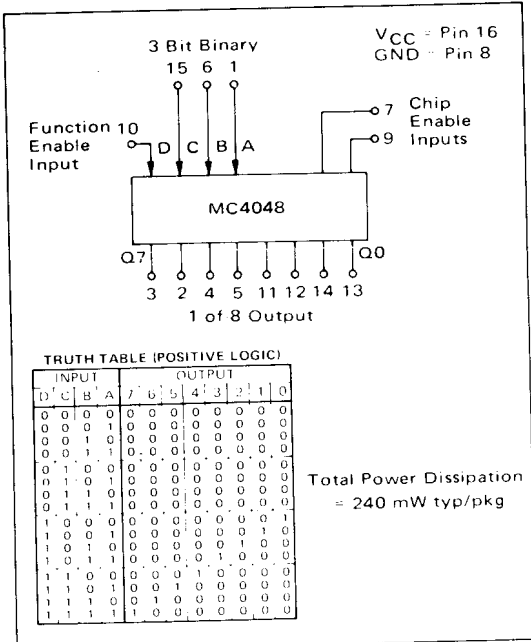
3 Bit Binary

15 6 1

$V_{CC}$ = Pin 16
GND = Pin 8

Chip Enable Inputs 7 9

Function Enable Input 10

D C B A

MC4048

Q7 Q0

3 2 4 5 11 12 14 13

1 of 8 Output

TRUTH TABLE (POSITIVE LOGIC)

| D | C | B | A | 7 | 6 | 5 | 4 | 3 | 2 | 1 | 0 |
|---|---|---|---|---|---|---|---|---|---|---|---|
| | INPUT | | | | | OUTPUT | | | | | |
| 0 | 0 | 0 | 0 | 0 | 0 | 0 | 0 | 0 | 0 | 0 | 0 |
| 0 | 0 | 0 | 1 | 0 | 0 | 0 | 0 | 0 | 0 | 0 | 0 |
| 0 | 0 | 1 | 0 | 0 | 0 | 0 | 0 | 0 | 0 | 0 | 0 |
| 0 | 0 | 1 | 1 | 0 | 0 | 0 | 0 | 0 | 0 | 0 | 0 |
| 0 | 1 | 0 | 0 | 0 | 0 | 0 | 0 | 0 | 0 | 0 | 0 |
| 0 | 1 | 0 | 1 | 0 | 0 | 0 | 0 | 0 | 0 | 0 | 0 |
| 0 | 1 | 1 | 0 | 0 | 0 | 0 | 0 | 0 | 0 | 0 | 0 |
| 0 | 1 | 1 | 1 | 0 | 0 | 0 | 0 | 0 | 0 | 0 | 0 |
| 1 | 0 | 0 | 0 | 0 | 0 | 0 | 0 | 0 | 0 | 0 | 1 |
| 1 | 0 | 0 | 1 | 0 | 0 | 0 | 0 | 0 | 0 | 1 | 0 |
| 1 | 0 | 1 | 0 | 0 | 0 | 0 | 0 | 0 | 1 | 0 | 0 |
| 1 | 0 | 1 | 1 | 0 | 0 | 0 | 0 | 1 | 0 | 0 | 0 |
| 1 | 1 | 0 | 0 | 0 | 0 | 0 | 1 | 0 | 0 | 0 | 0 |
| 1 | 1 | 0 | 1 | 0 | 0 | 1 | 0 | 0 | 0 | 0 | 0 |
| 1 | 1 | 1 | 0 | 0 | 1 | 0 | 0 | 0 | 0 | 0 | 0 |
| 1 | 1 | 1 | 1 | 1 | 0 | 0 | 0 | 0 | 0 | 0 | 0 |

Total Power Dissipation = 240 mW typ/pkg